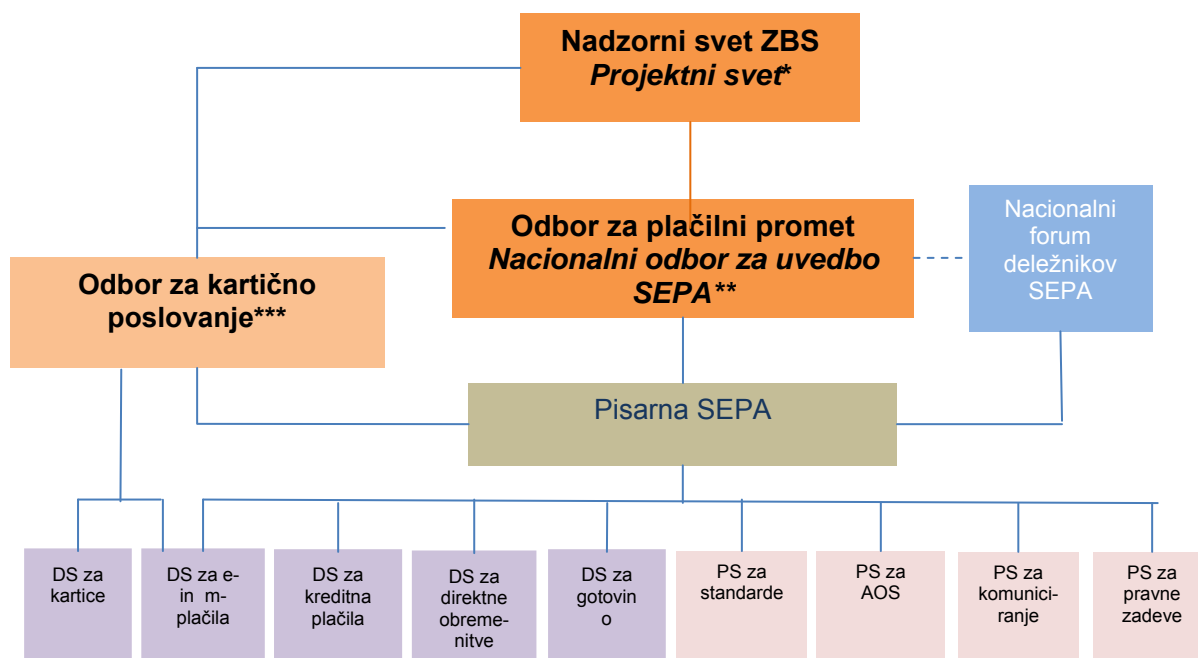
Nadzorni svet ZBS
*Projektni svet**

Odbor za plačilni promet
*Nacionalni odbor za uvedbo SEPA***

Nacionalni forum deležnikov SEPA

Odbor za kartično poslovanje***

Pisarna SEPA

DS za kartice

DS za e- in m-plačila

DS za kreditna plačila

DS za direktne obremenitve

DS za gotovino

PS za standarde

PS za AOS

PS za komuniciranje

PS za pravne zadeve